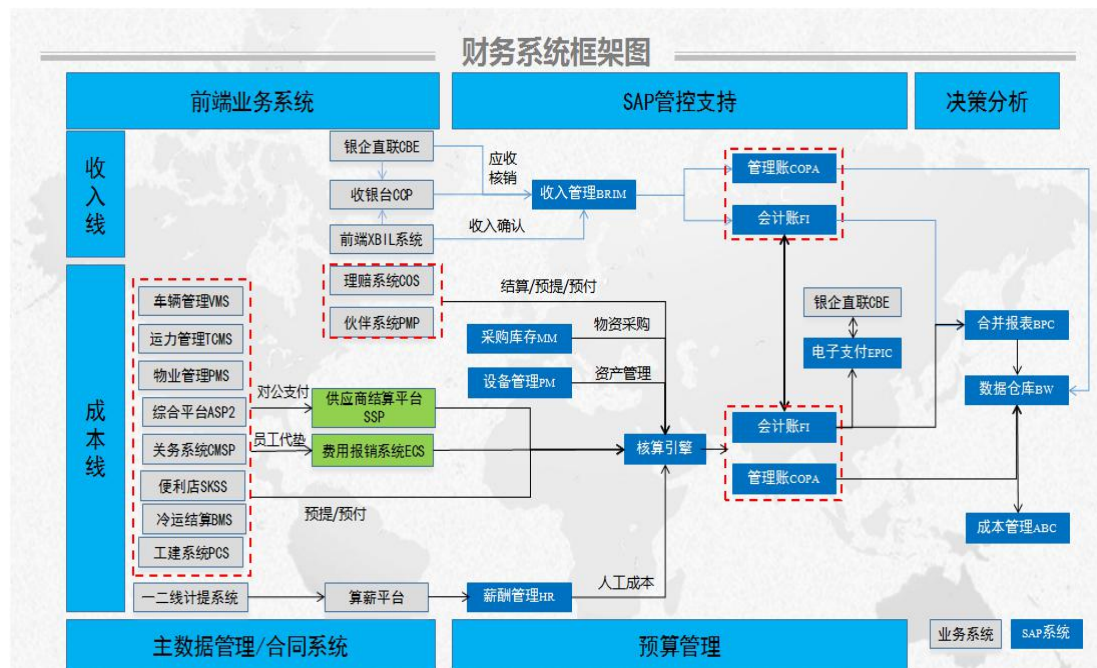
财务系统框架图

前端业务系统

SAP管控支持

决策分析

收入线

银企直联CBE

收银台CCP

前端XBIL系统

应收核销

收入确认

收入管理BRIM

管理账COPA

会计账FI

成本线

车辆管理VMS

运力管理TCMS

物业管理PMS

综合平台ASP2

关务系统CMSP

便利店SKSS

冷运结算BMS

工建系统PCS

理赔系统COS

伙伴系统PMP

结算/预提/预付

采购库存MM

物资采购

设备管理PM

资产管理

对公支付

供应商结算平台SSP

员工代垫

费用报销系统ECS

核算引擎

预提/预付

银企直联CBE

电子支付EPIC

会计账FI

管理账COPA

合并报表BPC

数据仓库BW

成本管理ABC

一二线计提系统

算薪平台

薪酬管理HR

人工成本

主数据管理/合同系统

预算管理

业务系统

SAP系统